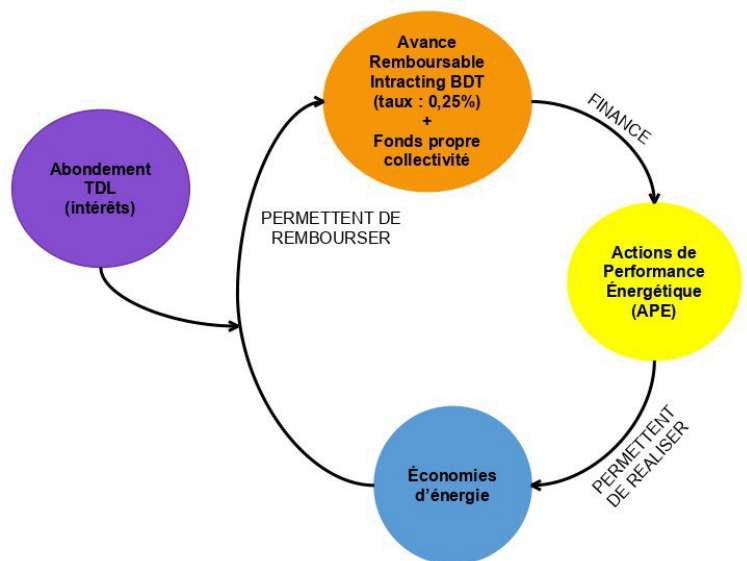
Avance Remboursable Intracting BDT (taux : 0,25%) + Fonds propre collectivité

FINANCE

Abondement TDL (intérêts)

PERMETTENT DE REMBOURSER

Actions de Performance Énergétique (APE)

PERMETTENT DE REALISER

Économies d'énergie